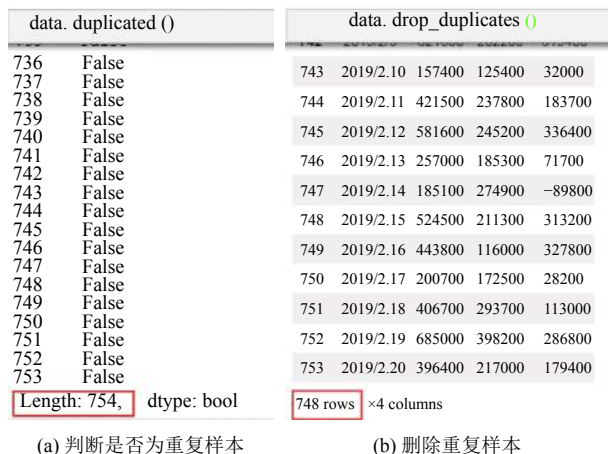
data. duplicated ()

| | |
|---|---|
| 736 | False |
| 737 | False |
| 738 | False |
| 739 | False |
| 740 | False |
| 741 | False |
| 742 | False |
| 743 | False |
| 744 | False |
| 745 | False |
| 746 | False |
| 747 | False |
| 748 | False |
| 749 | False |
| 750 | False |
| 751 | False |
| 752 | False |
| 753 | False |

Length: 754, dtype: bool

(a) 判断是否为重复样本

data. drop_duplicates ()

| | | | | |
|---|---|---|---|---|
| 743 | 2019/2.10 | 157400 | 125400 | 32000 |
| 744 | 2019/2.11 | 421500 | 237800 | 183700 |
| 745 | 2019/2.12 | 581600 | 245200 | 336400 |
| 746 | 2019/2.13 | 257000 | 185300 | 71700 |
| 747 | 2019/2.14 | 185100 | 274900 | −89800 |
| 748 | 2019/2.15 | 524500 | 211300 | 313200 |
| 749 | 2019/2.16 | 443800 | 116000 | 327800 |
| 750 | 2019/2.17 | 200700 | 172500 | 28200 |
| 751 | 2019/2.18 | 406700 | 293700 | 113000 |
| 752 | 2019/2.19 | 685000 | 398200 | 286800 |
| 753 | 2019/2.20 | 396400 | 217000 | 179400 |

748 rows ×4 columns

(b) 删除重复样本